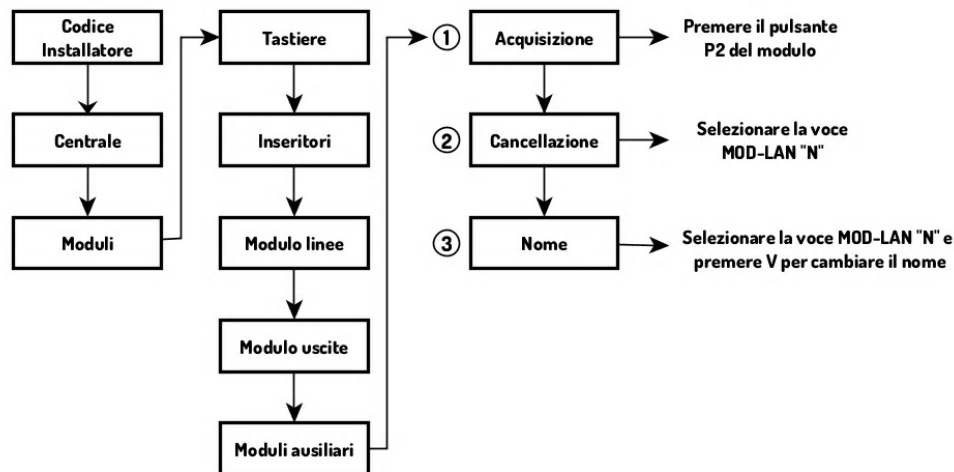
Codice Installatore

Centrale

Moduli

Tastiere

Inseritori

Modulo linee

Modulo uscite

Moduli ausiliari

① Acquisizione

Premere il pulsante P2 del modulo

② Cancellazione

Selezionare la voce MOD-LAN "N"

③ Nome

Selezionare la voce MOD-LAN "N" e premere V per cambiare il nome